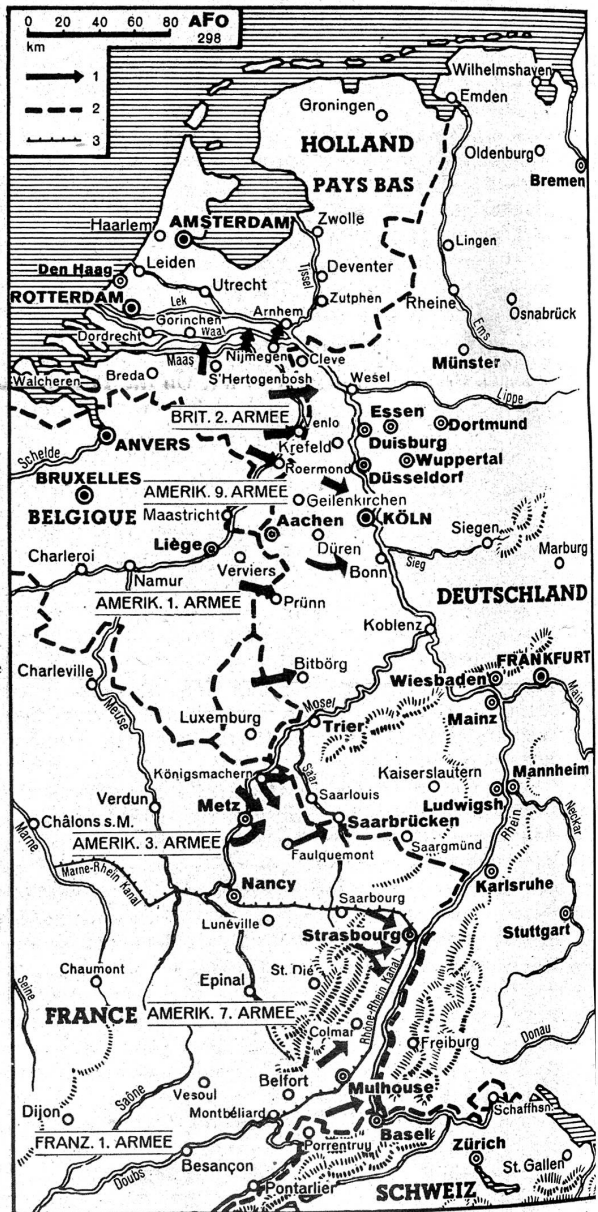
0 20 40 60 80 km

AFO 298

1
2
3

Wilhelmshaven
Emden
Groningen
HOLLAND
PAYS BAS
Oldenburg
Bremen
Haarlem
AMSTERDAM
Zwolle
Lingen
Den Haag
Leiden
Utrecht
Deventer
Issel
ROTTERDAM
Lek
Arnhem
Zutphen
Rheine
Osnabrück
Dordrecht
Gorinchen
Waal
Ems
Maas
Nijmegen
Cleve
Münster
Walcheren
Breda
S'Hertogenbosh
Wesel
Lippe
BRIT. 2. ARMEE
Essen
Dortmund
Schelde
ANVERS
Venlo
Krefeld
Duisburg
Wuppertal
BRUXELLES
Roermond
Düsseldorf
AMERIK. 9. ARMEE
Geilenkirchen
BELGIQUE
Maastricht
Aachen
KÖLN
Siegen
Liège
Düren
Marburg
Charleroi
Verviers
Sieg
Namur
Bonn
DEUTSCHLAND
AMERIK. 1. ARMEE
Prünn
Koblenz
Charleville
Bitbörg
FRANKFURT
Wiesbaden
Main
Meuse
Luxemburg
Mosel
Mainz
Trier
Königsmachern
Kaiserslautern
Mannheim
Verdun
Saar
Ludwigsh
Metz
Saarlouis
Neckar
Châlons s.M.
Saarbrücken
Marne
AMERIK. 3. ARMEE
Faulquemont
Saargmünd
Marne-Rhein Kanal
Nancy
Karlsruhe
Rhein
Saarbourg
Lunéville
Strasbourg
Stuttgart
Chaumont
Epinal
St. Dié
Seine
FRANCE
AMERIK. 7. ARMEE
Donau
Colmar
Rhône-Rhein Kanal
Freiburg
Vesoul
Belfort
Mulhouse
Saône
Schaffhsn.
Dijon
Montbéliard
Basel
Zürich
FRANZ. 1. ARMEE
Porrentruy
Besançon
St. Gallen
Doubs
Pontarlier
SCHWEIZ